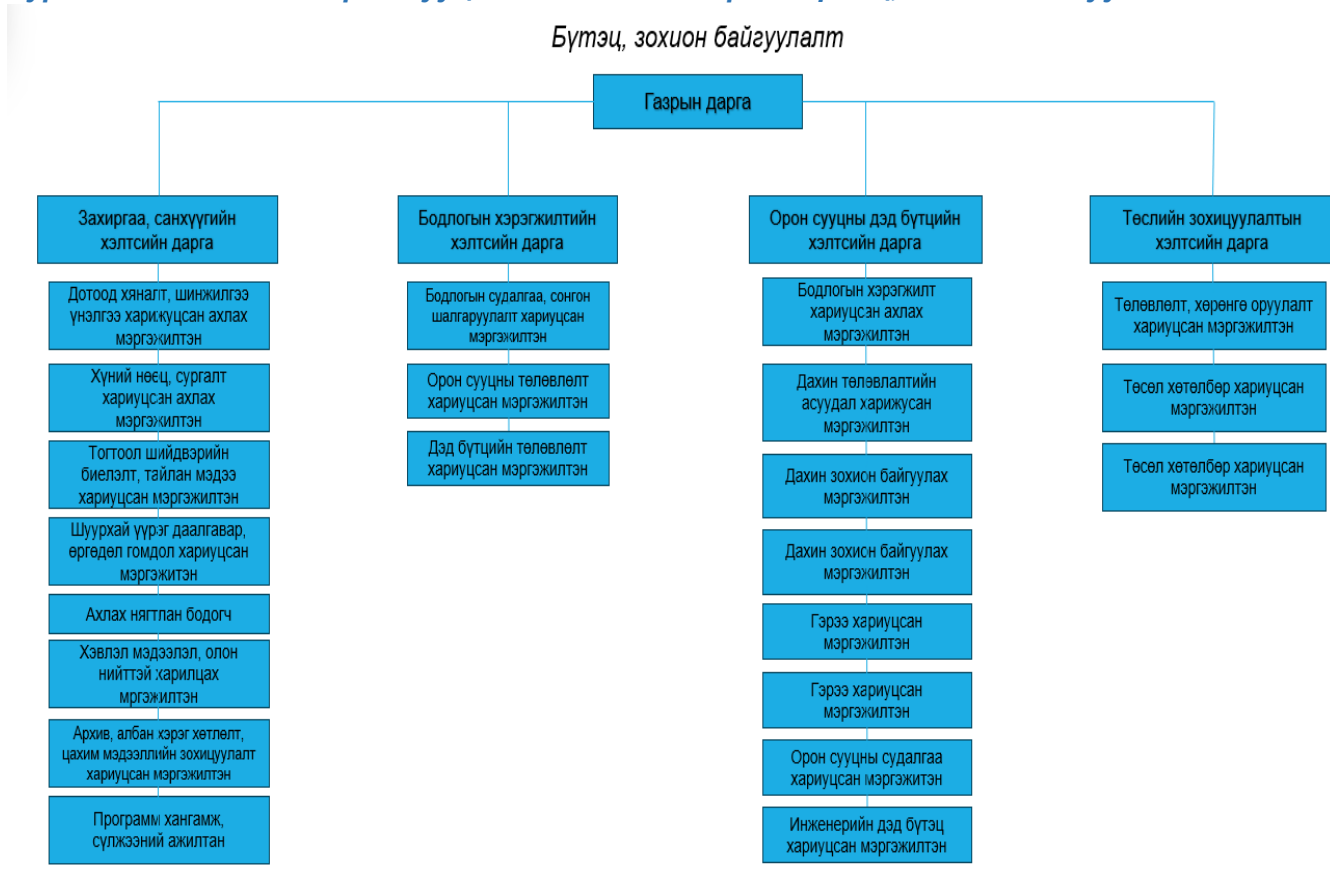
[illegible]

Бүтэц, зохион байгуулалт

Газрын дарга

Захиргаа, санхүүгийн хэлтсийн дарга

Дотоод хяналт, шинжилгээ үнэлгээ харижуцсан ахлах мэргэжилтэн

Хүний нөөц, сургалт хариуцсан ахлах мэргэжилтэн

Тогтоол шийдвэрийн биелэлт, тайлан мэдээ хариуцсан мэргэжилтэн

Шуурхай үүрэг даалгавар, өргөдөл гомдол хариуцсан мэргэжитэн

Ахлах нягтлан бодогч

Хэвлэл мэдээлэл, олон нийттэй харилцах мргэжилтэн

Архив, албан хэрэг хөтлөлт, цахим мэдээллийн зохицуулалт хариуцсан мэргэжилтэн

Программ хангамж, сүлжээний ажилтан

Бодлогын хэрэгжилтийн хэлтсийн дарга

Бодлогын судалгаа, сонгон шалгаруулалт хариуцсан мэргэжилтэн

Орон сууцны төлөвлөлт хариуцсан мэргэжилтэн

Дэд бүтцийн төлөвлөлт хариуцсан мэргэжилтэн

Орон сууцны дэд бүтцийн хэлтсийн дарга

Бодлогын хэрэгжилт хариуцсан ахлах мэргэжилтэн

Дахин төлөвлалтийн асуудал харижусан мэргэжилтэн

Дахин зохион байгуулах мэргэжилтэн

Дахин зохион байгуулах мэргэжилтэн

Гэрээ хариуцсан мэргэжилтэн

Гэрээ хариуцсан мэргэжилтэн

Орон сууцны судалгаа хариуцсан мэргэжитэн

Инженерийн дэд бүтэц хариуцсан мэргэжилтэн

Төслийн зохицуулалтын хэлтсийн дарга

Төлөвлөлт, хөрөнгө оруулалт хариуцсан мэргэжилтэн

Төсөл хөтөлбөр хариуцсан мэргэжилтэн

Төсөл хөтөлбөр хариуцсан мэргэжилтэн